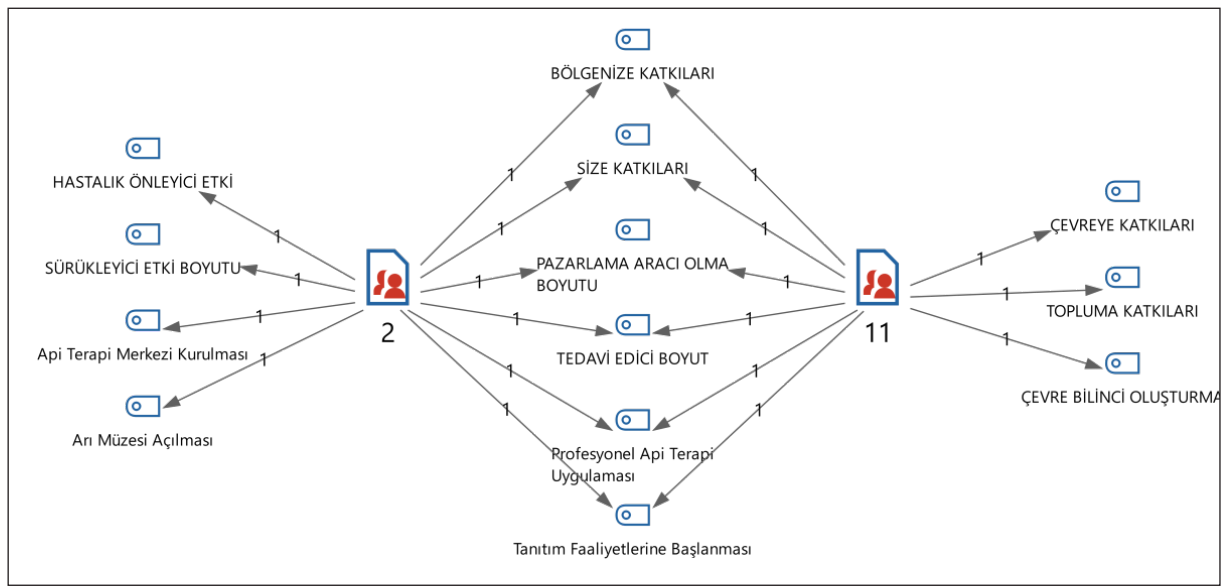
BÖLGENİZE KATKILARI

SİZE KATKILARI

HASTALIK ÖNLEYİCİ ETKİ

SÜRÜKLEYİCİ ETKİ BOYUTU

PAZARLAMA ARACI OLMA BOYUTU

ÇEVREYE KATKILARI

TOPLUMA KATKILARI

Api Terapi Merkezi Kurulması

2

11

TEDAVİ EDİCİ BOYUT

ÇEVRE BİLİNCİ OLUŞTURMA

Arı Müzesi Açılması

Profesyonel Api Terapi Uygulaması

Tanıtım Faaliyetlerine Başlanması

1
1
1
1
1
1
1
1
1
1
1
1
1
1
1
1
1
1
1
1